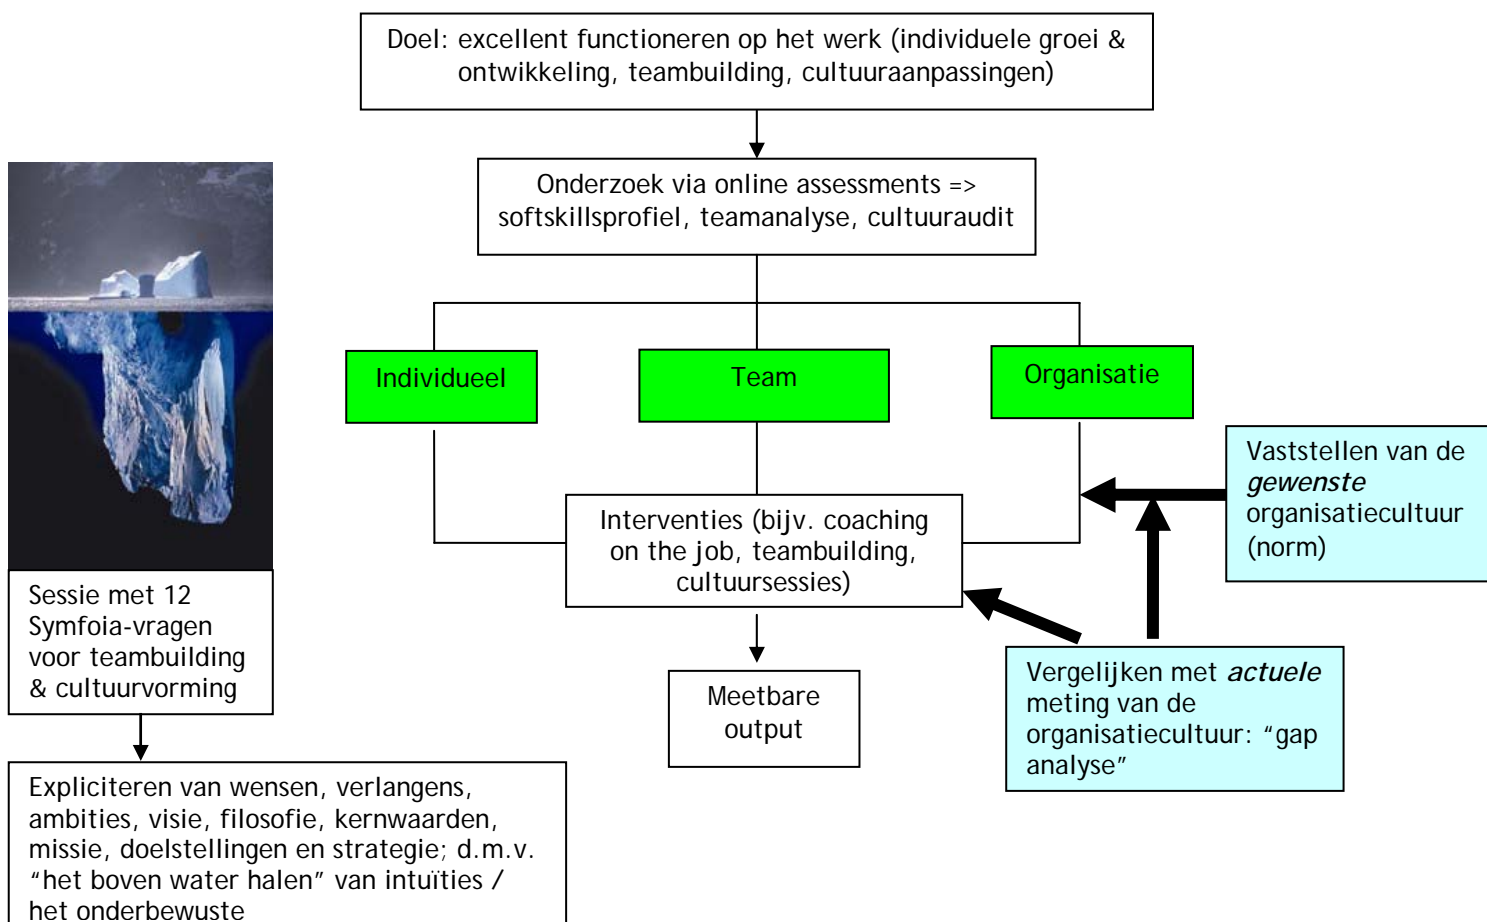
Doel: excellent functioneren op het werk (individuele groei & ontwikkeling, teambuilding, cultuuraanpassingen)

Onderzoek via online assessments => softskillsprofiel, teamanalyse, cultuuraudit

Individueel

Team

Organisatie

Vaststellen van de *gewenste* organisatiecultuur (norm)

Interventies (bijv. coaching on the job, teambuilding, cultuursessies)

Meetbare output

Vergelijken met *actuele* meting van de organisatiecultuur: "gap analyse"

Sessie met 12 Symfoia-vragen voor teambuilding & cultuurvorming

Expliciteren van wensen, verlangens, ambities, visie, filosofie, kernwaarden, missie, doelstellingen en strategie; d.m.v. "het boven water halen" van intuïties / het onderbewuste